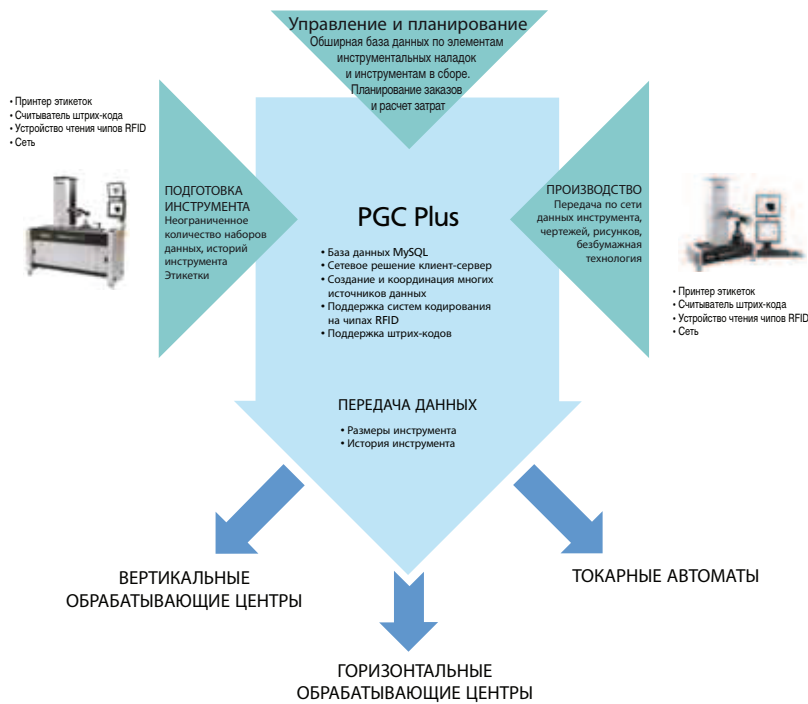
Управление и планирование
Обширная база данных по элементам инструментальных наладок и инструментам в сборе. Планирование заказов и расчет затрат

• Принтер этикеток
• Считыватель штрих-кода
• Устройство чтения чипов RFID
• Сеть

ПОДГОТОВКА ИНСТРУМЕНТА
Неограниченное количество наборов данных, историй инструмента
Этикетки

PGC Plus

• База данных MySQL
• Сетевое решение клиент-сервер
• Создание и координация многих источников данных
• Поддержка систем кодирования на чипах RFID
• Поддержка штрих-кодов

ПРОИЗВОДСТВО
Передача по сети данных инструмента, чертежей, рисунков, безбумажная технология

• Принтер этикеток
• Считыватель штрих-кода
• Устройство чтения чипов RFID
• Сеть

ПЕРЕДАЧА ДАННЫХ
• Размеры инструмента
• История инструмента

ВЕРТИКАЛЬНЫЕ ОБРАБАТЫВАЮЩИЕ ЦЕНТРЫ

ТОКАРНЫЕ АВТОМАТЫ

ГОРИЗОНТАЛЬНЫЕ ОБРАБАТЫВАЮЩИЕ ЦЕНТРЫ